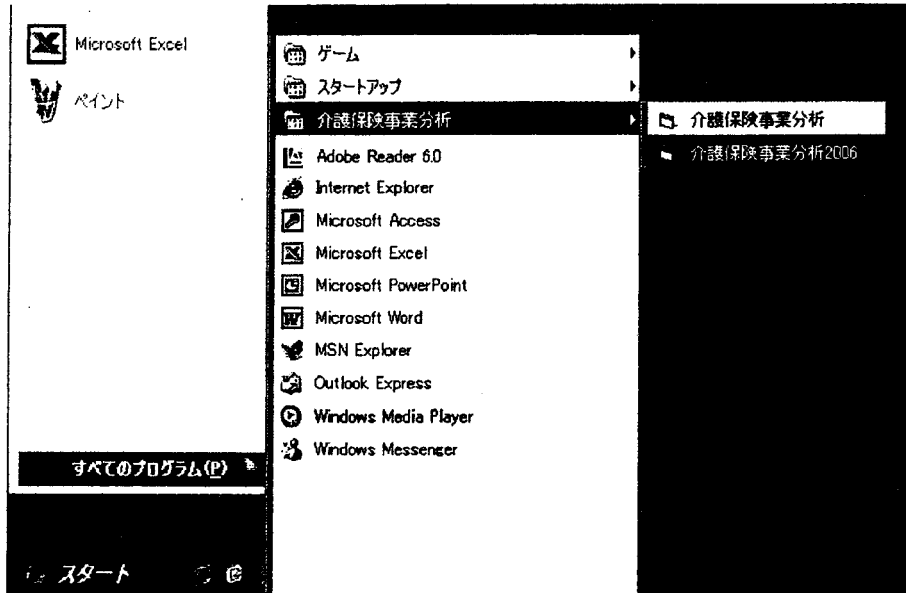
Microsoft Excel

ペイント

すべてのプログラム(P)

スタート

ゲーム
スタートアップ
介護保険事業分析
Adobe Reader 6.0
Internet Explorer
Microsoft Access
Microsoft Excel
Microsoft PowerPoint
Microsoft Word
MSN Explorer
Outlook Express
Windows Media Player
Windows Messenger

介護保険事業分析
介護保険事業分析2006